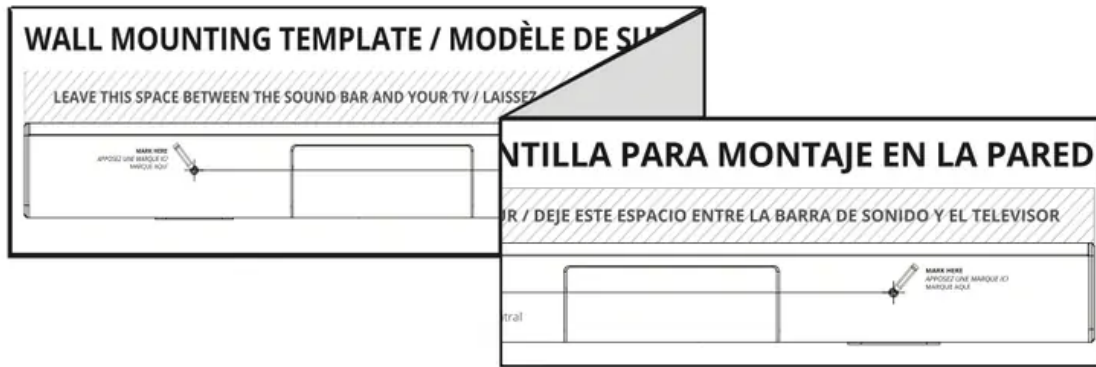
WALL MOUNTING TEMPLATE / MODÈLE DE SU

LEAVE THIS SPACE BETWEEN THE SOUND BAR AND YOUR TV / LAISSEZ

MARK HERE
APPOSEZ UNE MARQUE ICI
MARQUE AQUÍ

NTILLA PARA MONTAJE EN LA PARED

R / DEJE ESTE ESPACIO ENTRE LA BARRA DE SONIDO Y EL TELEVISOR

MARK HERE
APPOSEZ UNE MARQUE ICI
MARQUE AQUÍ

tral